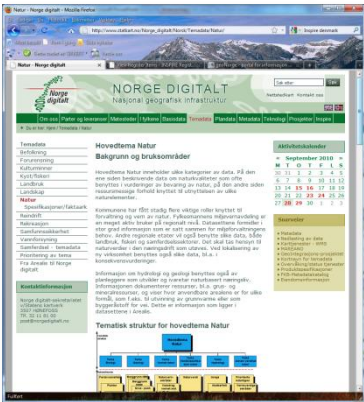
Natur - Norge digitalt - Mozilla Firefox

http://www.statkart.no/Norge_digitalt/Norsk/Temadata/Natur/

Natur - Norge digitalt

Norge digitalt

NORGE DIGITALT
Nasjonal geografisk infrastruktur

Søk etter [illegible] Søk

Nettstedkart Kontakt oss

Om oss | Partier og leveranser | Nøkkeltall | Tjenester | Temadata | Plandata | Metadata | Teknologi | Prosjekter | Inspire

Du er her: Hjem / Temadata / Natur

Temadata
Befolkning
Forurensning
Kulturminner
Kyst/fiskeri
Landbruk
Landskap
Natur
Spesifikasjoner/faktaark
Reindrift
Rekreasjon
Samferselssikkerhet
Vannforsyning
Samferdsel - temadata
Prioritering av tema
Fra Arealis til Norge digitalt

Kontaktinformasjon

Norge digitalt-sekretariatet
v/Statens kartverk
3507 HØNEFOSS
Tlf. 32 11 81 00
post@norgedigitalt.no

Hovedtema Natur
Bakgrunn og bruksområder

Hovedtema Natur omhandler ulike kategorier av data. På den ene siden beskrivende data om naturkvaliteter som ofte benyttes i vurderinger av bevaring av natur, på den andre siden ressursmessige forhold knyttet til utnyttelsen av ulike naturelementer.

Kommunene har tillitt stadig flere viktige roller knyttet til forvaltning og vern av natur. Fylkeskommens miljøvernavdeling er en meget aktiv bruker på regionalt nivå. Datasettene brukes i stor grad informasjon som er satt sammen fra miljøforvaltningens behov. Andre regionale etater vil også benytte ulike data, både landbruk, fiskeri og samferdselssektoren. Det skal tas hensyn til naturverdier i den nasjonale plan- og utbyggingssaker, ved kartlegging og forvaltning av de verneverdige naturområdene i kommunene.

Informasjon om hydrologi og geologi benyttes også av planleggere som utvikler og ivaretar naturbasert næringsliv. Informasjonen dokumenterer ressurser, bl.a. grus- og mineralressurser, og viser hvor ansvarlige for anvendelse er for ulike formål, som f.eks. til utvinning av grunnvanns eller som byggeråstoff for veg. Dette er informasjon som ligger i datasettene i Arealis.

Tematisk struktur for hovedtema Natur

Hovedtema Natur

Aktivitetskalender

« September 2010 »

| M | T | O | T | F | L | S |
|---|---|---|---|---|---|---|
|  |  | 1 | 2 | 3 | 4 | 5 |
| 6 | 7 | 8 | 9 | 10 | 11 | 12 |
| 13 | 14 | 15 | 16 | 17 | 18 | 19 |
| 20 | 21 | 22 | 23 | 24 | 25 | 26 |
| 27 | 28 | 29 | 30 |  |  |  |

Snarveier
Metadata
Nedlasting av data
Kartjenester - WMS
MAREANO
Geolitteraturens prosjekter
Kartinnsyn for temadata
Oversikt over Norge digitalt
Produktspesifikasjoner
FKB-Referansesystem
Standardinformasjon

Fullført